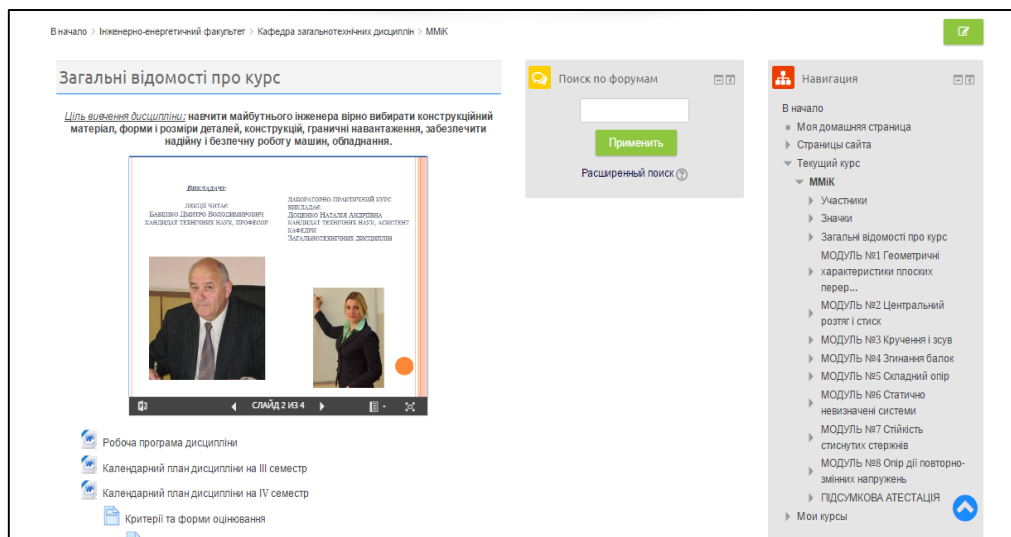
В начало > Інженерно-енергетичний факультет > Кафедра загальнотехнічних дисциплін > ММіК

Загальні відомості про курс

Ціль вивчення дисципліни: навчити майбутнього інженера вірно вибирати конструкційний матеріал, форми і розміри деталей, конструкцій, граничні навантаження, забезпечити надійну і безпечну роботу машин, обладнання.

Викладачі:

Лекції читає:
Бабенко Дмитро Володимирович
кандидат технічних наук, професор

Лабораторно-практичний курс викладає:
Доценко Наталія Андріївна
кандидат технічних наук, асистент кафедри загальнотехнічних дисциплін

СЛАЙД 2 ИЗ 4

Робоча програма дисципліни
Календарний план дисципліни на III семестр
Календарний план дисципліни на IV семестр
Критерії та форми оцінювання

Поиск по форумам
Применить
Расширенный поиск

Навигация
В начало
Моя домашняя страница
Страницы сайта
Текущий курс
ММіК
Участники
Значки
Загальні відомості про курс
МОДУЛЬ №1 Геометричні характеристики плоских перер...
МОДУЛЬ №2 Центральний розтяг і стиск
МОДУЛЬ №3 Кручення і зсув
МОДУЛЬ №4 Згинання балок
МОДУЛЬ №5 Складний опір
МОДУЛЬ №6 Статично невизначені системи
МОДУЛЬ №7 Стійкість стиснутих стержнів
МОДУЛЬ №8 Опір дії повторно-змінних напружень
ПІДСУМКОВА АТЕСТАЦІЯ
Мои курсы